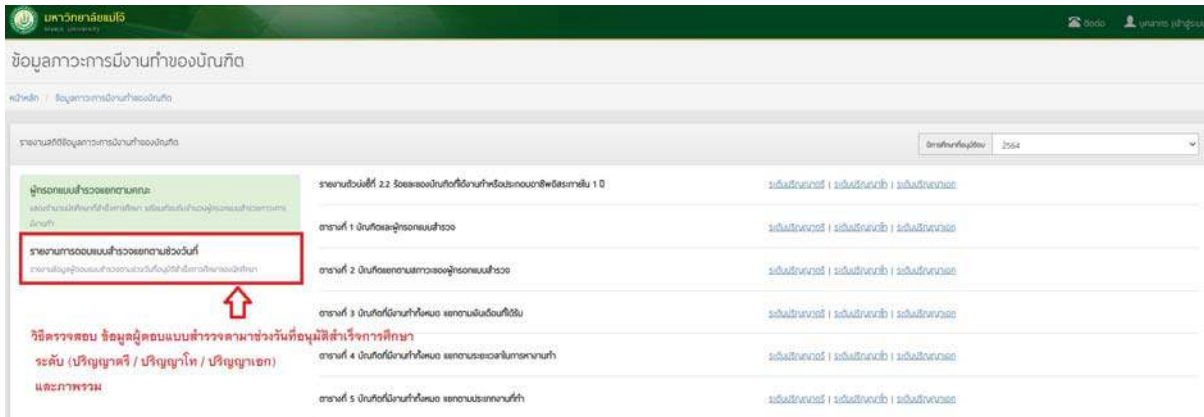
มหาวิทยาลัยแม่โจ้
MAEJO UNIVERSITY

ข้อมูลภาวะการมีงานทำของบัณฑิต

หน้าหลัก / ข้อมูลภาวะการมีงานทำของบัณฑิต

รายงานสถิติข้อมูลภาวะการมีงานทำของบัณฑิต

ปีการศึกษาที่จบ 2564

ผู้ตอบแบบสำรวจแยกตามคณะ
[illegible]

รายงานการตอบแบบสำรวจแยกตามช่วงวันที่
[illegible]

วิธีตรวจสอบ ข้อมูลผู้ตอบแบบสำรวจตามช่วงวันที่อนุมัติสำเร็จการศึกษา ระดับ (ปริญญาตรี / ปริญญาโท / ปริญญาเอก) และภาพรวม

รายงานตัวบ่งชี้ที่ 2.2 ร้อยละของบัณฑิตที่ได้งานทำหรือประกอบอาชีพอิสระภายใน 1 ปี | ระดับปริญญาตรี | ระดับปริญญาโท | ระดับปริญญาเอก

ตารางที่ 1 บัณฑิตและผู้ตอบแบบสำรวจ | ระดับปริญญาตรี | ระดับปริญญาโท | ระดับปริญญาเอก

ตารางที่ 2 บัณฑิตแยกตามสภาวะของผู้ตอบแบบสำรวจ | ระดับปริญญาตรี | ระดับปริญญาโท | ระดับปริญญาเอก

ตารางที่ 3 บัณฑิตที่มีงานทำทั้งหมด แยกตามเงินเดือนที่ได้รับ | ระดับปริญญาตรี | ระดับปริญญาโท | ระดับปริญญาเอก

ตารางที่ 4 บัณฑิตที่มีงานทำทั้งหมด แยกตามระยะเวลาในการหางานทำ | ระดับปริญญาตรี | ระดับปริญญาโท | ระดับปริญญาเอก

ตารางที่ 5 บัณฑิตที่มีงานทำทั้งหมด แยกตามประเภทงานที่ทำ | ระดับปริญญาตรี | ระดับปริญญาโท | ระดับปริญญาเอก